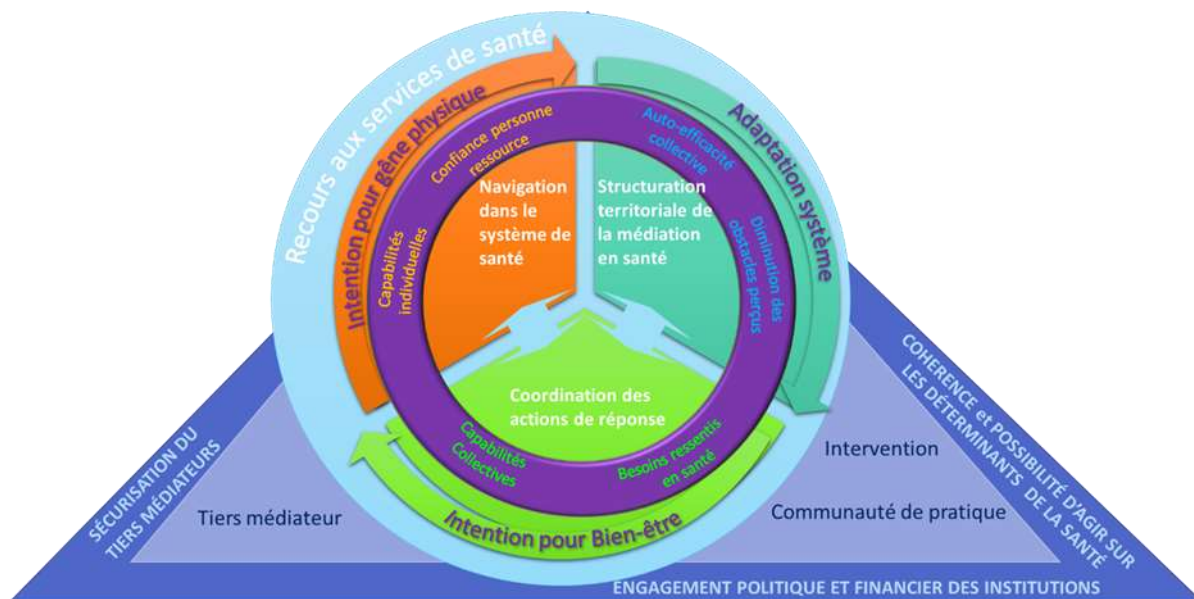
Recours aux services de santé

Intention pour gêne physique

Adaptation système

Confiance personne ressource

Auto-efficacité collective

Capabilités individuelles

Diminution des obstacles perçus

Navigation dans le système de santé

Structuration territoriale de la médiation en santé

Coordination des actions de réponse

Capabilités Collectives

Besoins ressentis en santé

Intention pour Bien-être

SÉCURISATION DU TIERS MÉDIATEURS

Tiers médiateur

Intervention

Communauté de pratique

COHERENCE et POSSIBILITÉ D'AGIR SUR LES DÉTERMINANTS DE LA SANTÉ

ENGAGEMENT POLITIQUE ET FINANCIER DES INSTITUTIONS